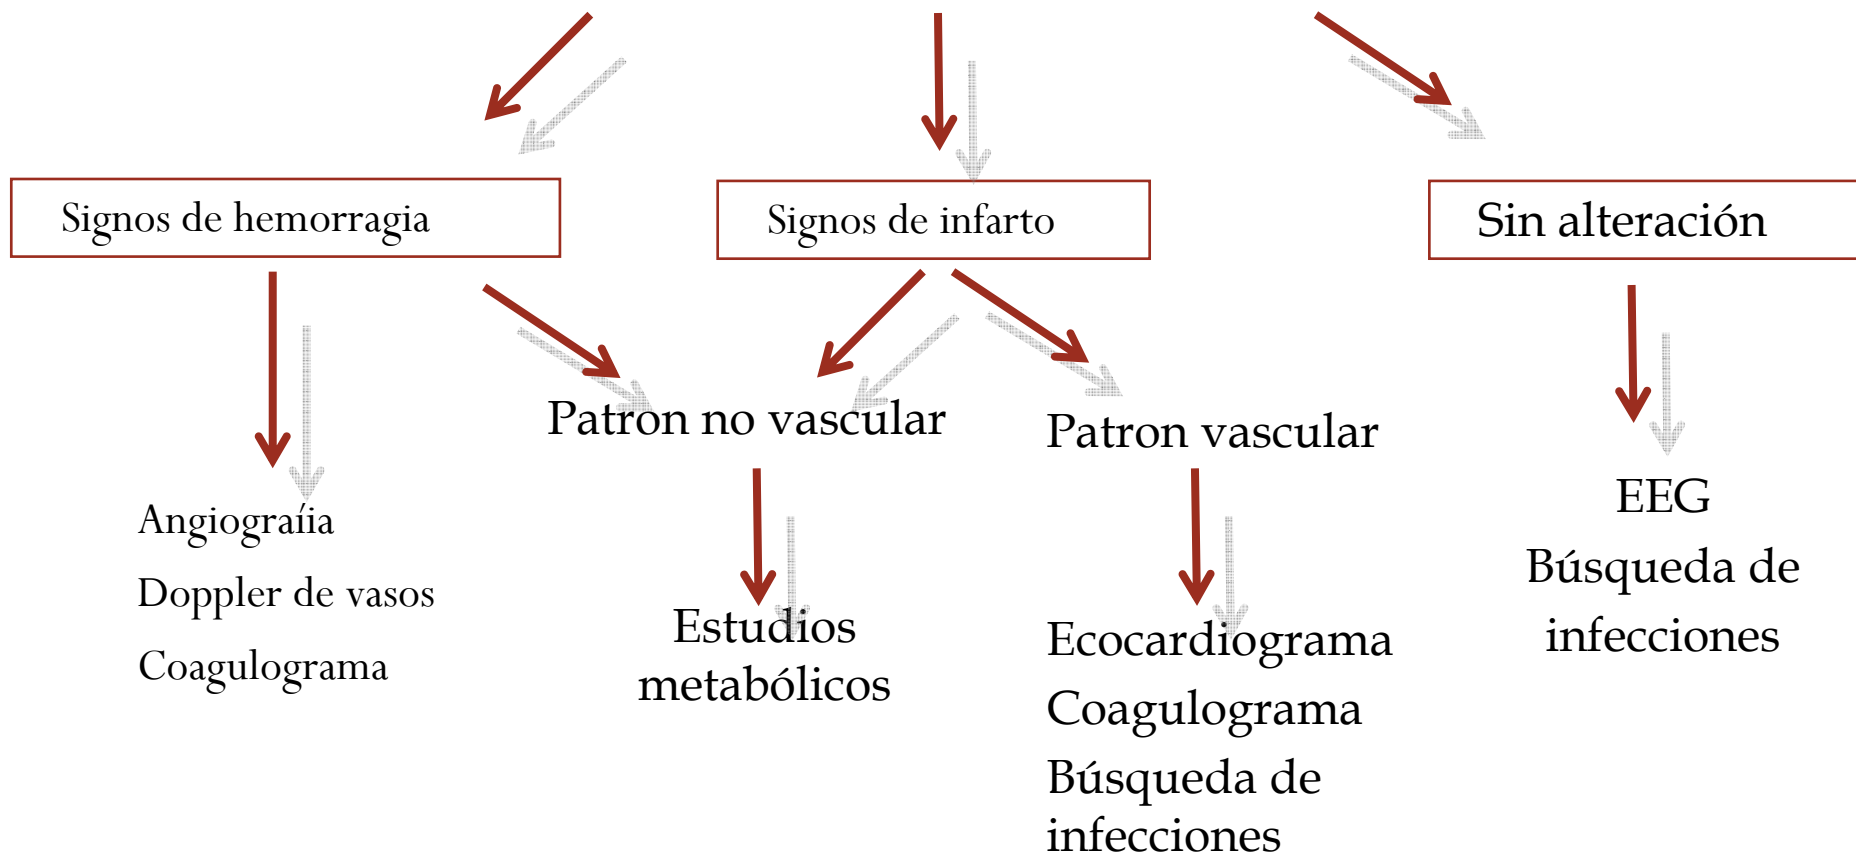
Signos de hemorragia

Signos de infarto

Sin alteración

Angiograíia
Doppler de vasos
Coagulograma

Patron no vascular

Estudios metabólicos

Patron vascular

Ecocardiograma
Coagulograma
Búsqueda de infecciones

EEG
Búsqueda de infecciones